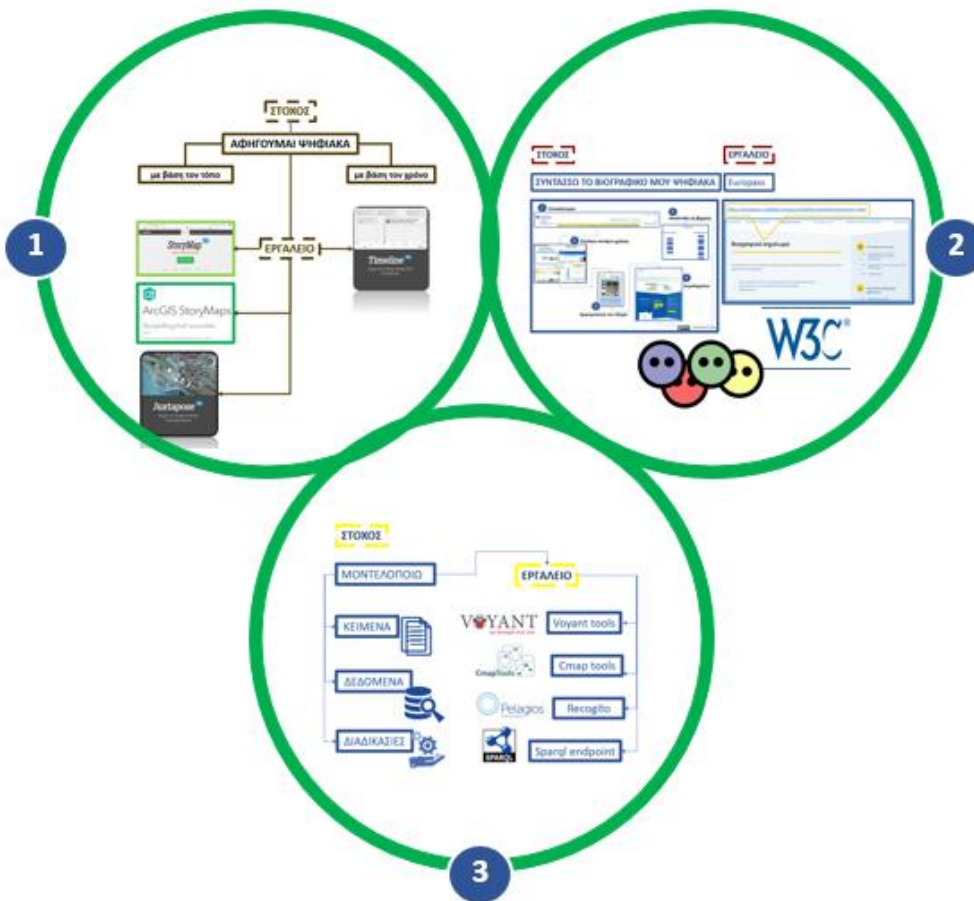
1

ΣΤΟΧΟΣ

ΑΦΗΓΟΥΜΑΙ ΨΗΦΙΑΚΑ

με βάση τον τόπο

με βάση τον χρόνο

ΕΡΓΑΛΕΙΟ

StoryMap

Timeline

ArcGIS StoryMaps

Juxtapose

2

ΣΤΟΧΟΣ

ΕΡΓΑΛΕΙΟ

ΣΥΝΤΑΣΣΩ ΤΟ ΒΙΟΓΡΑΦΙΚΟ ΜΟΥ ΨΗΦΙΑΚΑ

Europass

W3C

3

ΣΤΟΧΟΣ

ΜΟΝΤΕΛΟΠΟΙΩ

ΕΡΓΑΛΕΙΟ

ΚΕΙΜΕΝΑ

VOYANT

Voyant tools

CmapTools

Cmap tools

ΔΕΔΟΜΕΝΑ

Pelagios

Recogito

ΔΙΑΔΙΚΑΣΙΕΣ

SPARQL

Sparql endpoint